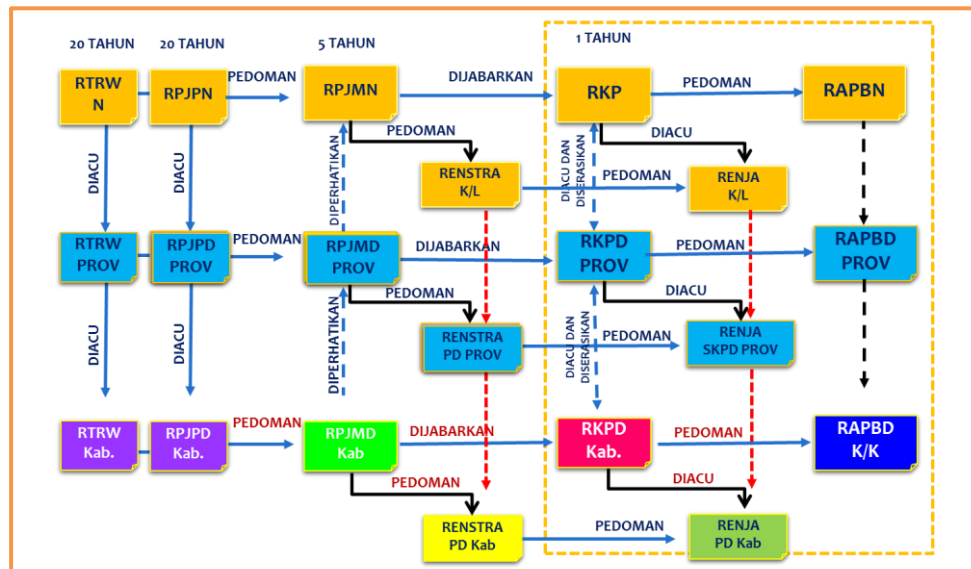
20 TAHUN
20 TAHUN
5 TAHUN
1 TAHUN

RTRW N
PEDOMAN
RPJPN
RPJMN
DIJABARKAN
RKP
PEDOMAN
RAPBN

DIACU
DIACU
PEDOMAN
DIPERHATIKAN
RENSTRA K/L
DIACU
DIACU DAN DISERASIKAN
PEDOMAN
RENJA K/L

RTRW PROV
RPJPD PROV
PEDOMAN
RPJMD PROV
DIJABARKAN
RKPD PROV
PEDOMAN
RAPBD PROV

DIACU
DIACU
PEDOMAN
DIPERHATIKAN
RENSTRA PD PROV
DIACU
DIACU DAN DISERASIKAN
PEDOMAN
RENJA SKPD PROV

RTRW Kab.
RPJPD Kab.
PEDOMAN
RPJMD Kab
DIJABARKAN
RKPD Kab.
PEDOMAN
RAPBD K/K

PEDOMAN
DIACU
RENSTRA PD Kab
PEDOMAN
RENJA PD Kab